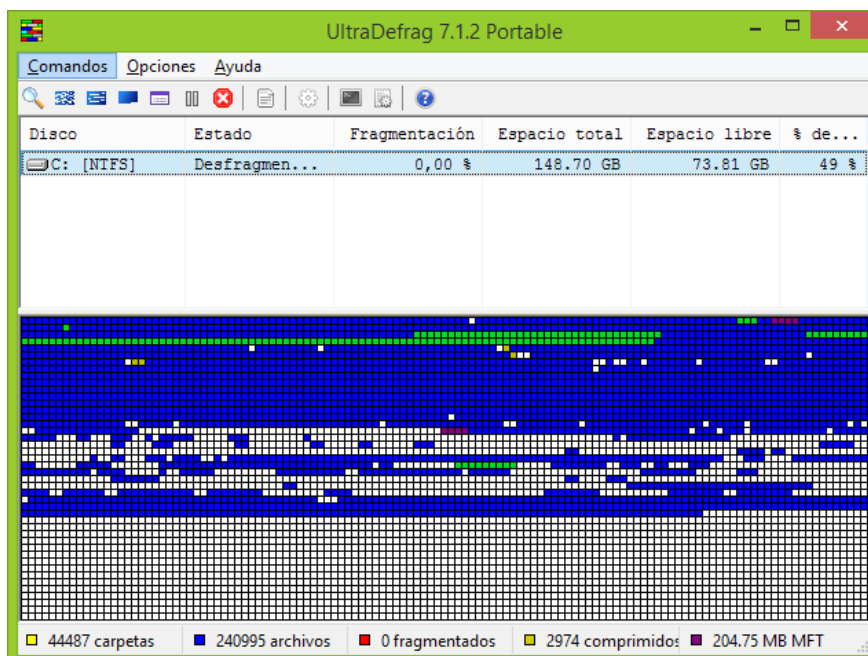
UltraDefrag 7.1.2 Portable

Comandos Opciones Ayuda

| Disco | Estado | Fragmentación | Espacio total | Espacio libre | % de... |
|---|---|---|---|---|---|
| C: [NTFS] | Desfragmen... | 0,00 % | 148.70 GB | 73.81 GB | 49 % |

44487 carpetas 240995 archivos 0 fragmentados 2974 comprimidos 204.75 MB MFT